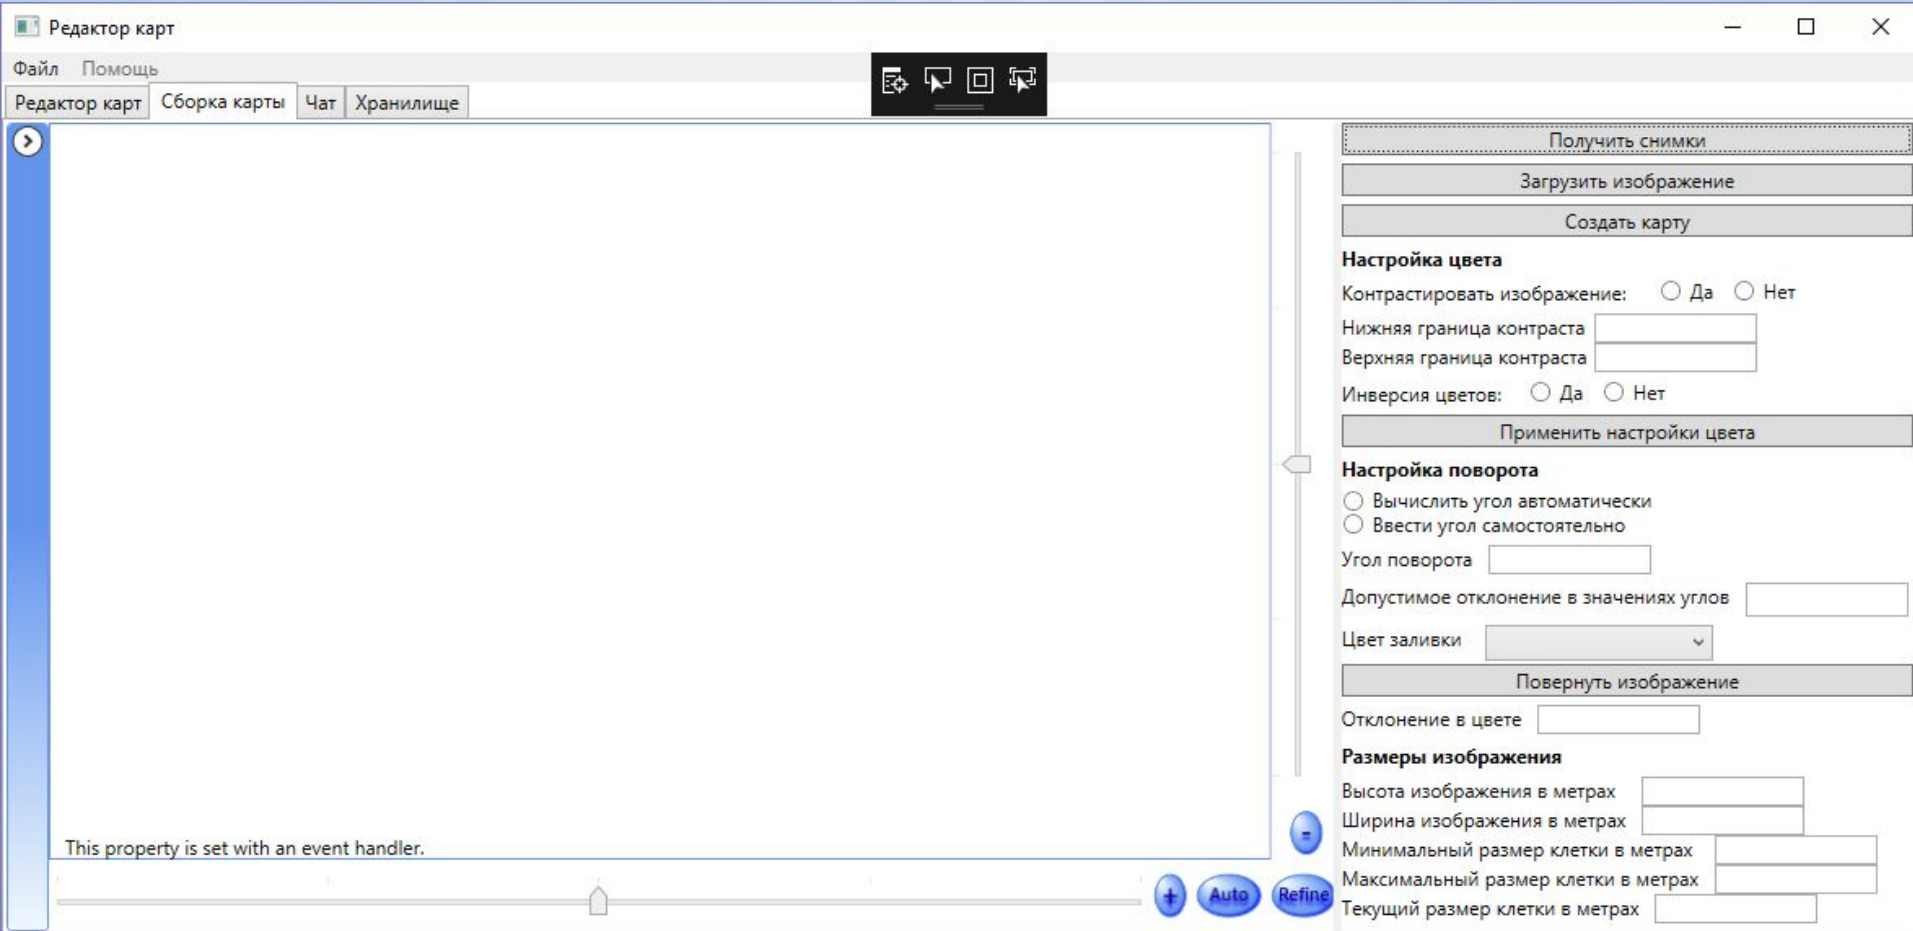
Редактор карт

Файл Помощь

Редактор карт | Сборка карты | Чат | Хранилище

Получить снимки
Загрузить изображение
Создать карту

Настройка цвета
Контрастировать изображение: Да Нет
Нижняя граница контраста
Верхняя граница контраста
Инверсия цветов: Да Нет
Применить настройки цвета

Настройка поворота
Вычислить угол автоматически
Ввести угол самостоятельно
Угол поворота
Допустимое отклонение в значениях углов
Цвет заливки
Повернуть изображение
Отклонение в цвете

Размеры изображения
Высота изображения в метрах
Ширина изображения в метрах
Минимальный размер клетки в метрах
Максимальный размер клетки в метрах
Текущий размер клетки в метрах

This property is set with an event handler.

-
+ Auto Refine